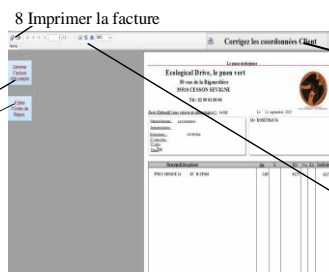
8 Imprimer la facture

Corrigez les coordonnées Client

Générer Facture en compte

Editer Ordre de Réparation

Ecological Drive, le pneu vert

90 rue de la Rigourdière

35510 CESSON SEVIGNE

Tél : 02 99 83 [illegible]

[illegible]

Le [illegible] septembre 2011

Mr ROBERT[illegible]

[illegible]